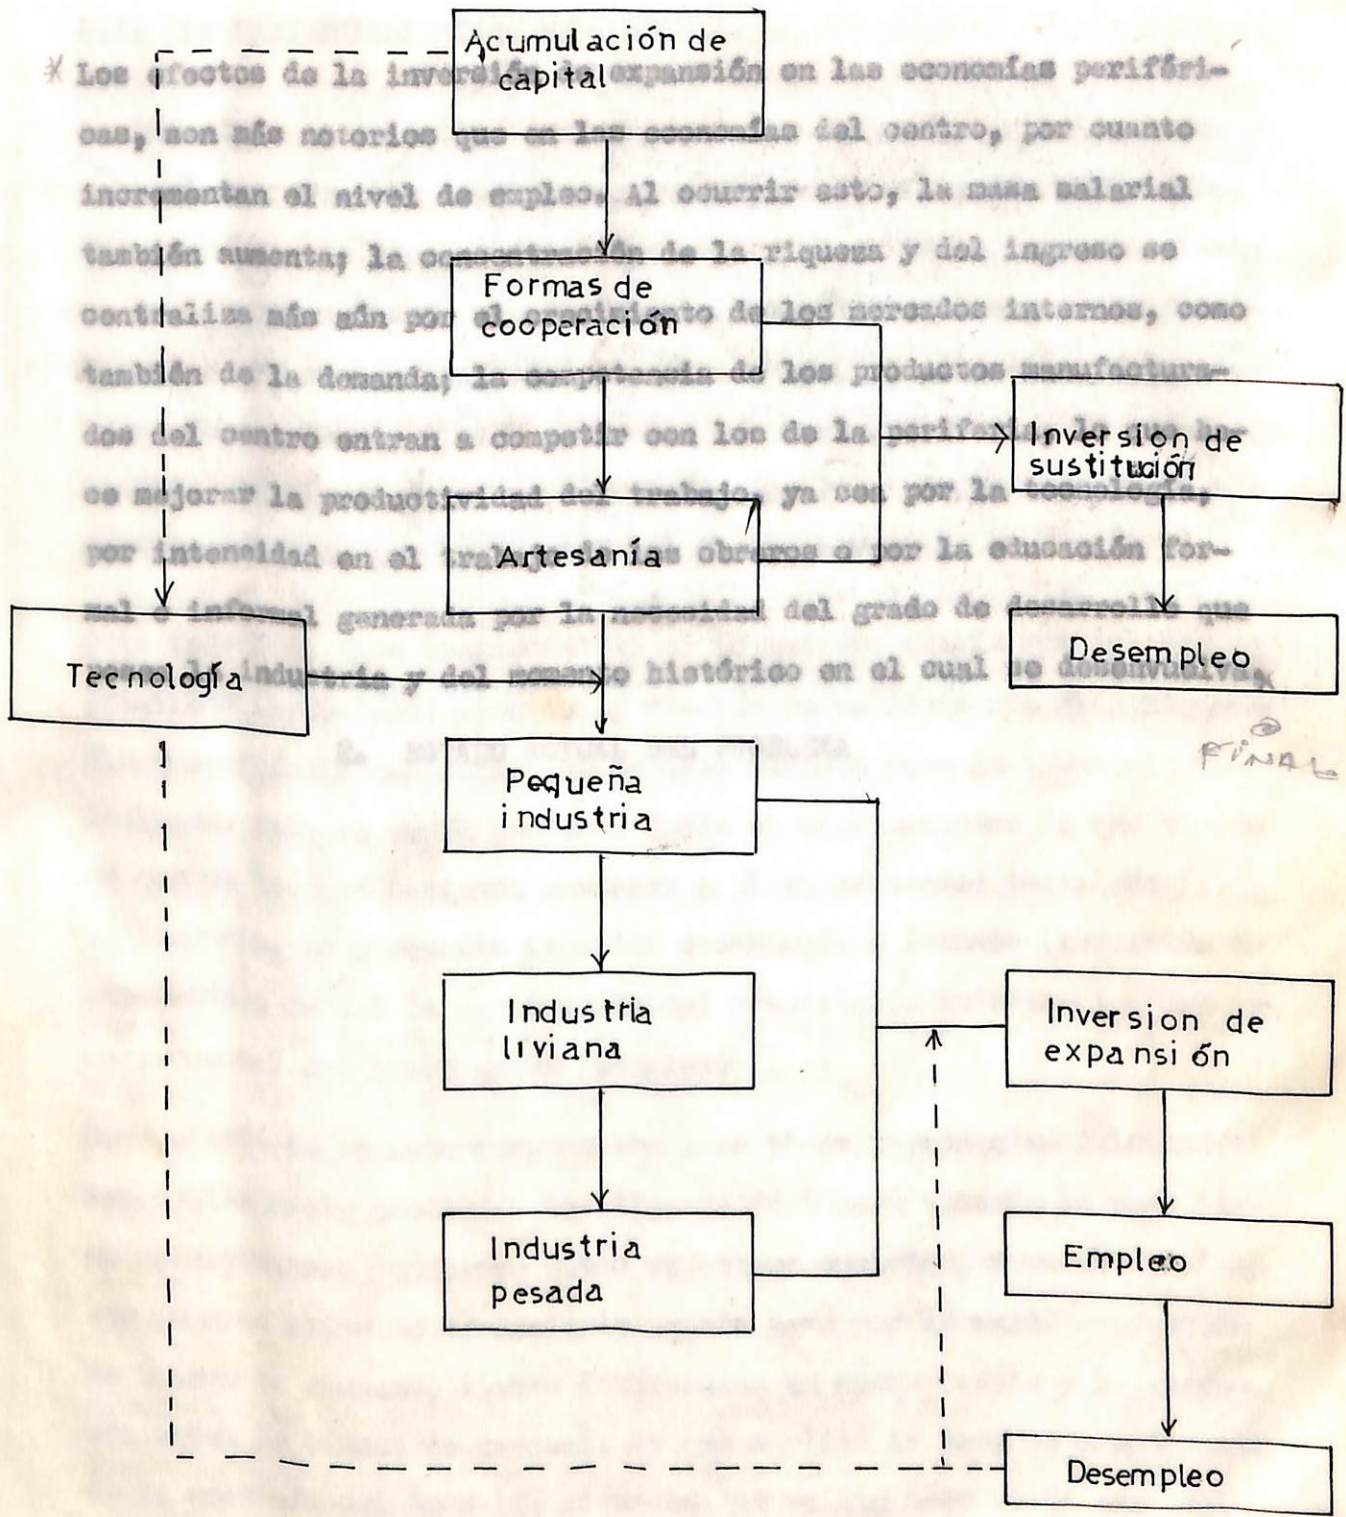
Acumulación de capital

* Los efectos de la inversión de expansión en las economías periféricas, son más notorios que en las economías del centro, por cuanto incrementan el nivel de empleo. Al ocurrir esto, la masa salarial también aumenta; la concentración de la riqueza y del ingreso se centraliza más aún por el crecimiento de los mercados internos, como también de la demanda; la competencia de los productos manufacturados del centro entran a competir con los de la periferia, lo que hace mejorar la productividad del trabajo, ya sea por la tecnología, por intensidad en el trabajo de los obreros o por la educación formal e informal generada por la necesidad del grado de desarrollo que posee la industria y del momento histórico en el cual se desenvuelve. *

Formas de cooperación

Inversion de sustitución

Artesanía

Desempleo

Tecnología

2. ESTADO ACTUAL DEL PROBLEMA

FINAL

Pequeña industria

Industria liviana

Inversion de expansión

Industria pesada

Empleo

Desempleo